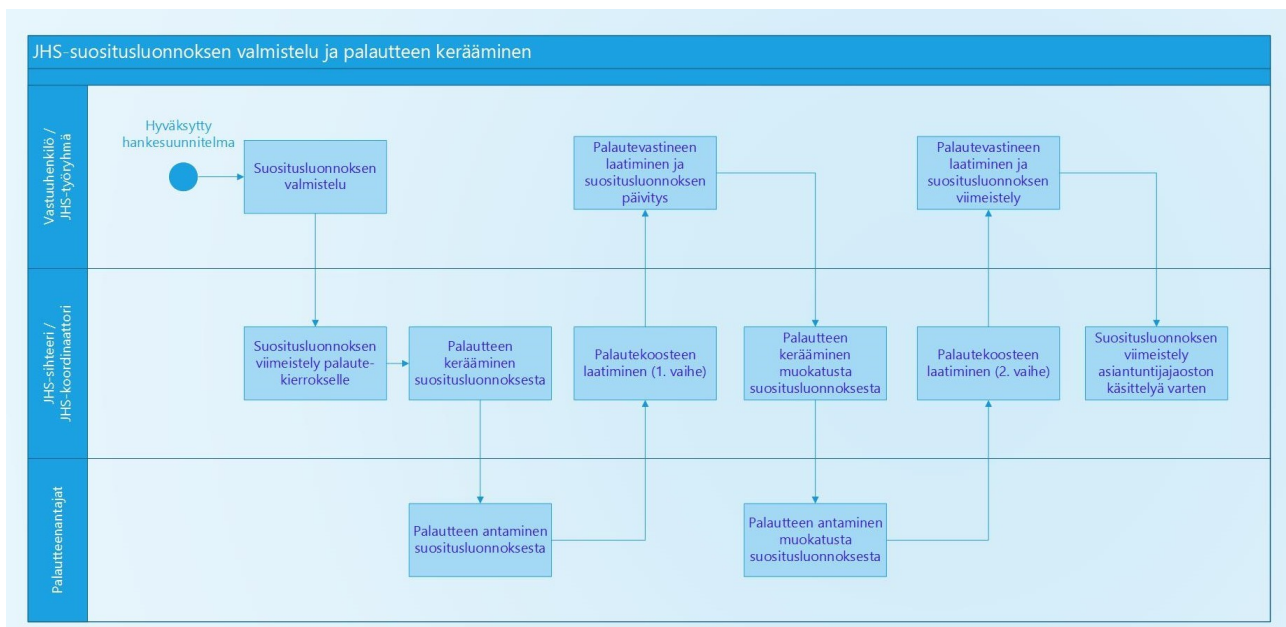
JHS-suositusluonnoksen valmistelu ja palautteen kerääminen

Vastuuhenkilö / JHS-työryhmä

Hyväksytty hankesuunnitelma

Suositusluonnoksen valmistelu

Palautevastineen laatiminen ja suositusluonnoksen päivitys

Palautevastineen laatiminen ja suositusluonnoksen viimeistely

JHS-sihteeri / JHS-koordinaattori

Suositusluonnoksen viimeistely palautekierrokselle

Palautteen kerääminen suositusluonnoksesta

Palautekoosteen laatiminen (1. vaihe)

Palautteen kerääminen muokatusta suositusluonnoksesta

Palautekoosteen laatiminen (2. vaihe)

Suositusluonnoksen viimeistely asiantuntijajaoston käsittelyä varten

Palautteenantajat

Palautteen antaminen suositusluonnoksesta

Palautteen antaminen muokatusta suositusluonnoksesta